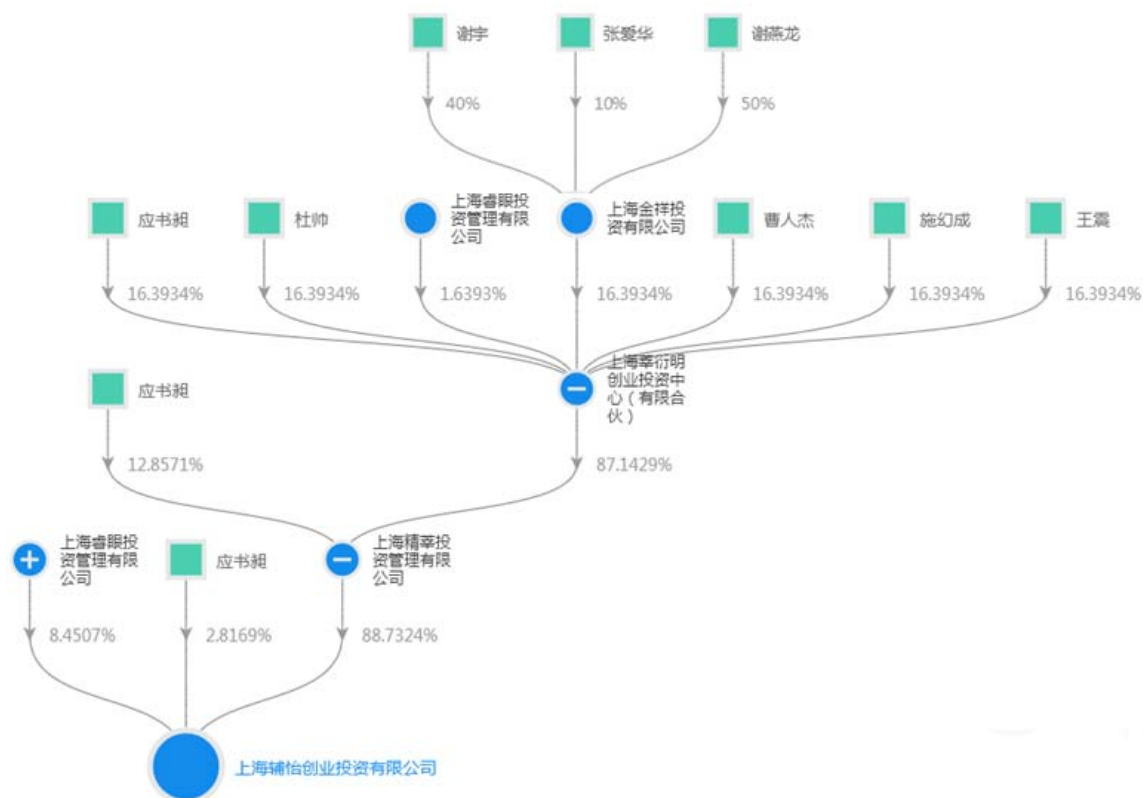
谢宇
张爱华
谢燕龙
40%
10%
50%

应书湘
杜帅
上海睿眼投资管理有限公司
上海金祥投资有限公司
曹人杰
施幻成
王震
16.3934%
16.3934%
1.6393%
16.3934%
16.3934%
16.3934%
16.3934%

应书湘
上海幸衍明创业投资中心（有限合伙）
12.8571%
87.1429%

上海睿眼投资管理有限公司
应书湘
上海精幸投资管理有限公司
8.4507%
2.8169%
88.7324%

上海辅怡创业投资有限公司